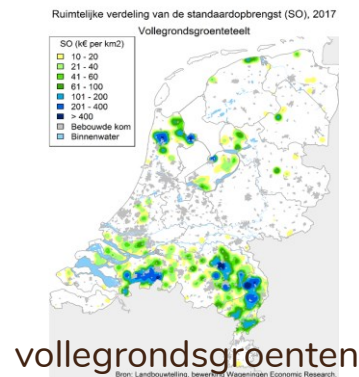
Ruimtelijke verdeling van de standaardopbrengst (SO), 2017
Vollegrondsgroenteteelt

SO (k€ per km2)
10 - 20
21 - 40
41 - 60
61 - 100
101 - 200
201 - 400
> 400
Bebouwde kom
Binnenwater

vollegrondsgroenten

Bron: Landbouwtelling, bewerking Wageningen Economic Research.